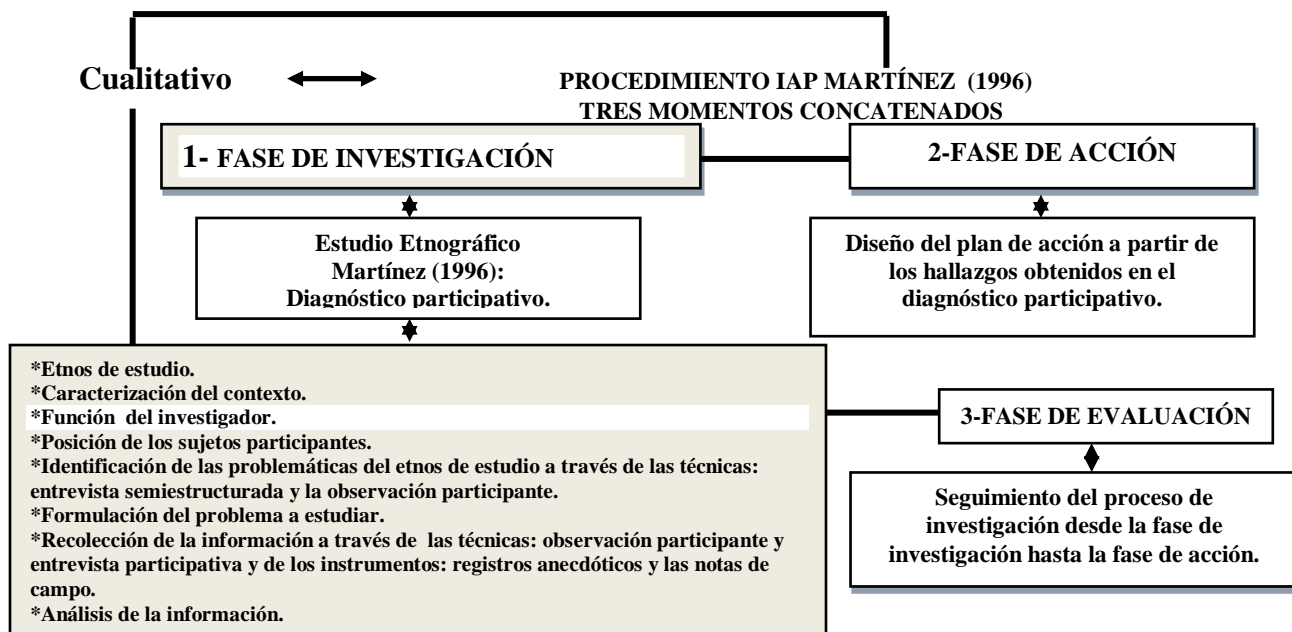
Cualitativo

PROCEDIMIENTO IAP MARTÍNEZ (1996)
TRES MOMENTOS CONCATENADOS

1- FASE DE INVESTIGACIÓN

2-FASE DE ACCIÓN

Estudio Etnográfico
Martínez (1996):
Diagnóstico participativo.

Diseño del plan de acción a partir de los hallazgos obtenidos en el diagnóstico participativo.

*Etnos de estudio.
*Caracterización del contexto.
*Función del investigador.
*Posición de los sujetos participantes.
*Identificación de las problemáticas del etnos de estudio a través de las técnicas: entrevista semiestructurada y la observación participante.
*Formulación del problema a estudiar.
*Recolección de la información a través de las técnicas: observación participante y entrevista participativa y de los instrumentos: registros anecdóticos y las notas de campo.
*Análisis de la información.

3-FASE DE EVALUACIÓN

Seguimiento del proceso de investigación desde la fase de investigación hasta la fase de acción.